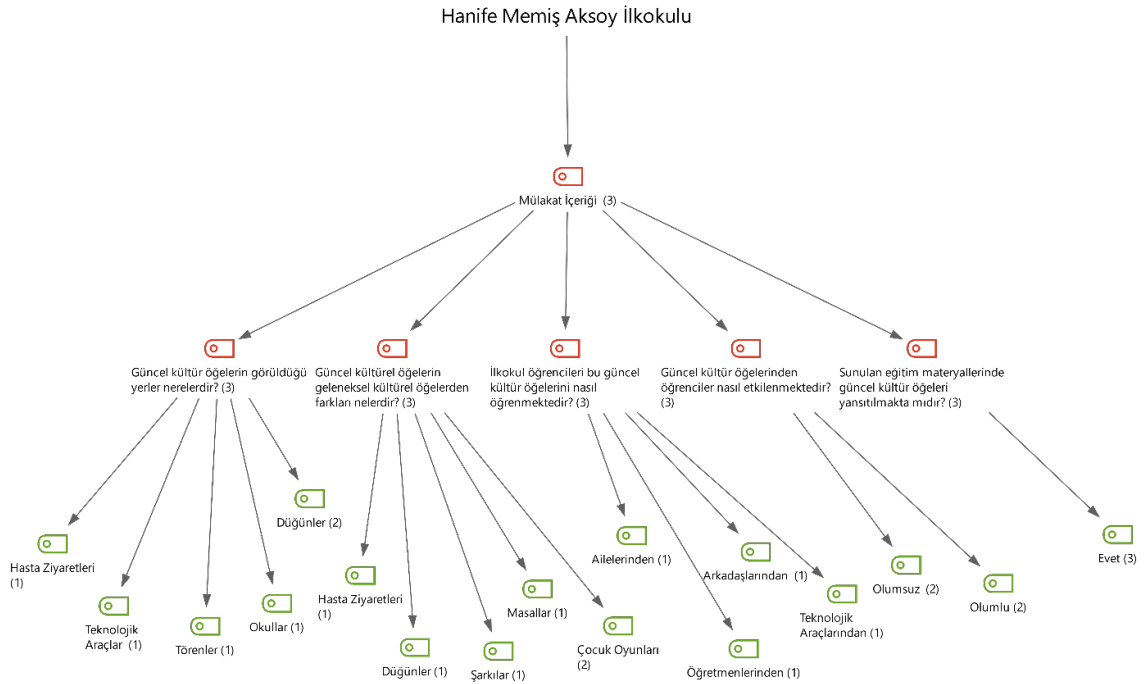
Hanife Memiş Aksoy İlkokulu

Mülakat İçeriği (3)

Güncel kültür öğelerin görüldüğü yerler nerelerdir? (3)

Güncel kültürel öğelerin geleneksel kültürel öğelerden farkları nelerdir? (3)

İlkokul öğrencileri bu güncel kültür öğelerini nasıl öğrenmektedir? (3)

Güncel kültür öğelerinden öğrenciler nasıl etkilenmektedir? (3)

Sunulan eğitim materyallerinde güncel kültür öğeleri yansıtılmakta mıdır? (3)

Hasta Ziyaretleri (1)

Teknolojik Araçlar (1)

Törenler (1)

Okullar (1)

Düğünler (2)

Hasta Ziyaretleri (1)

Düğünler (1)

Şarkılar (1)

Masallar (1)

Çocuk Oyunları (2)

Ailelerinden (1)

Öğretmenlerinden (1)

Arkadaşlarından (1)

Teknolojik Araçlarından (1)

Olumsuz (2)

Olumlu (2)

Evet (3)